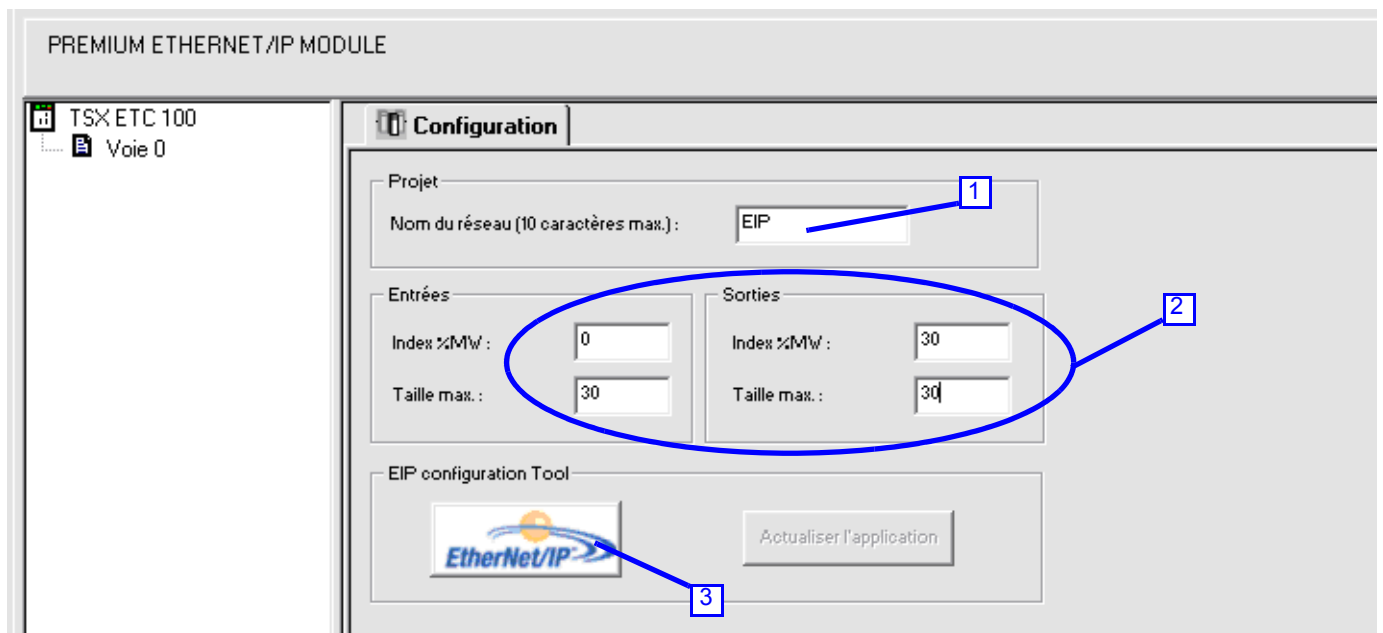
PREMIUM ETHERNET/IP MODULE

TSX ETC 100
Voie 0

Configuration

Projet
Nom du réseau (10 caractères max.) : EIP

1

Entrées
Index %MW : 0
Taille max. : 30

Sorties
Index %MW : 30
Taille max. : 30

2

EIP configuration Tool
EtherNet/IP
Actualiser l'application

3